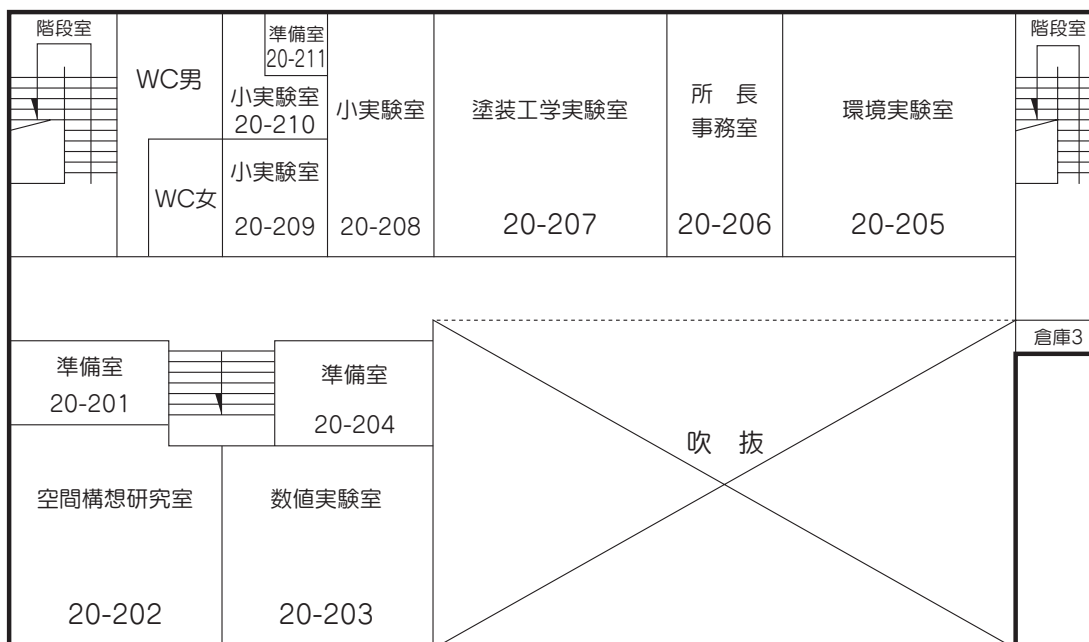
階段室

WC男

準備室
20-211

小実験室
20-210

小実験室

塗装工学実験室

所 長
事務室

環境実験室

階段室

WC女

小実験室

20-209

20-208

20-207

20-206

20-205

倉庫3

準備室
20-201

準備室

20-204

吹 抜

空間構想研究室

数値実験室

20-202

20-203